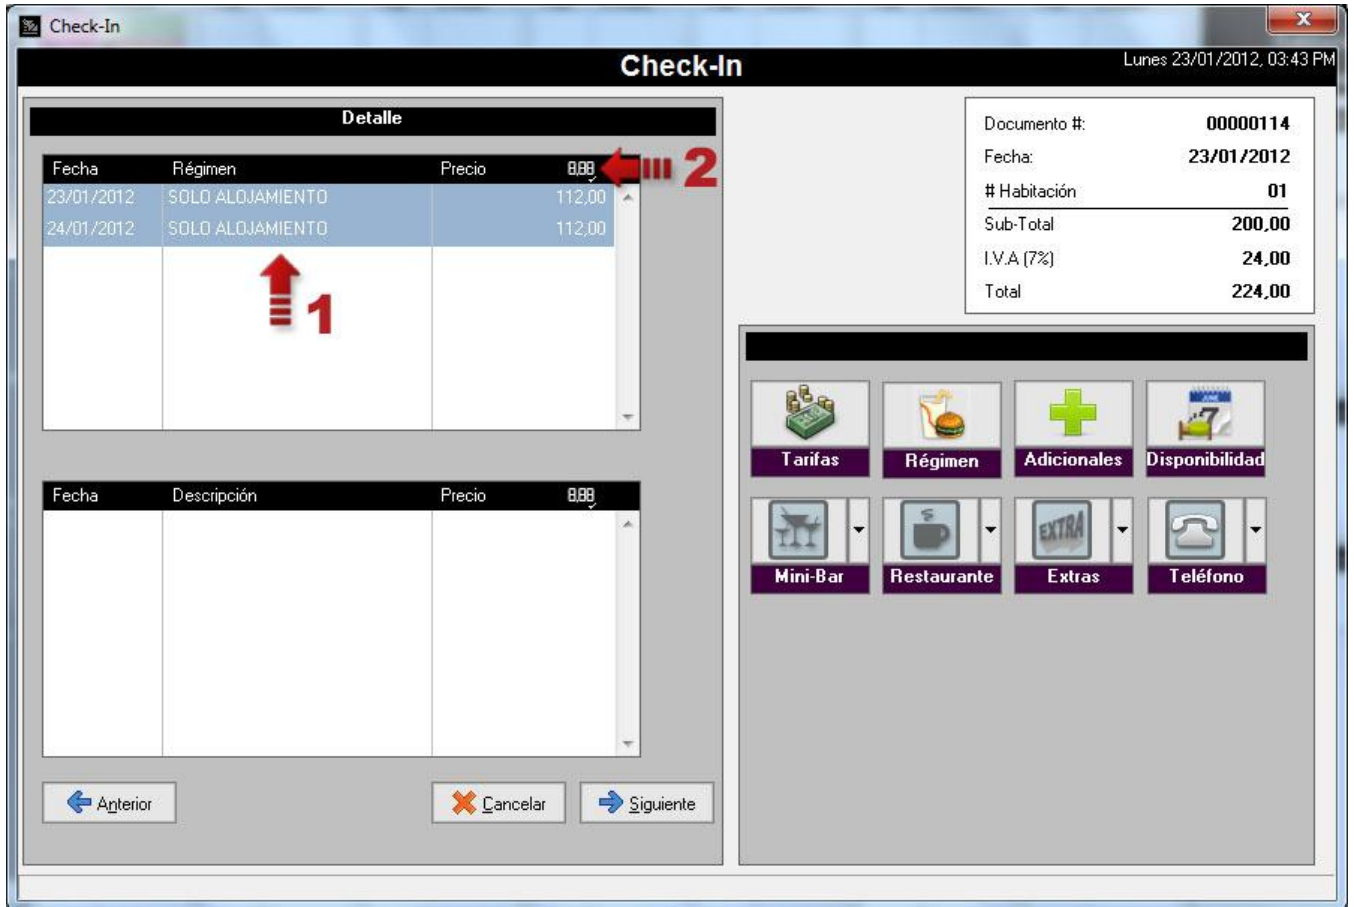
Check-In

Check-In

Lunes 23/01/2012, 03:43 PM

Detalle

| Fecha | Régimen | Precio | 8,88 |
|---|---|---|---|
| 23/01/2012 | SOLO ALOJAMIENTO | 112,00 | |
| 24/01/2012 | SOLO ALOJAMIENTO | 112,00 | |

2

1

| Fecha | Descripción | Precio | 8,88 |
|---|---|---|---|

Anterior

Cancelar

Siguiente

| | |
|---|---|
| Documento #: | 00000114 |
| Fecha: | 23/01/2012 |
| # Habitación | 01 |
| Sub-Total | 200,00 |
| I.V.A (7%) | 24,00 |
| Total | 224,00 |

Tarifas

Régimen

Adicionales

Disponibilidad

Mini-Bar

Restaurante

EXTRA

Extras

Teléfono